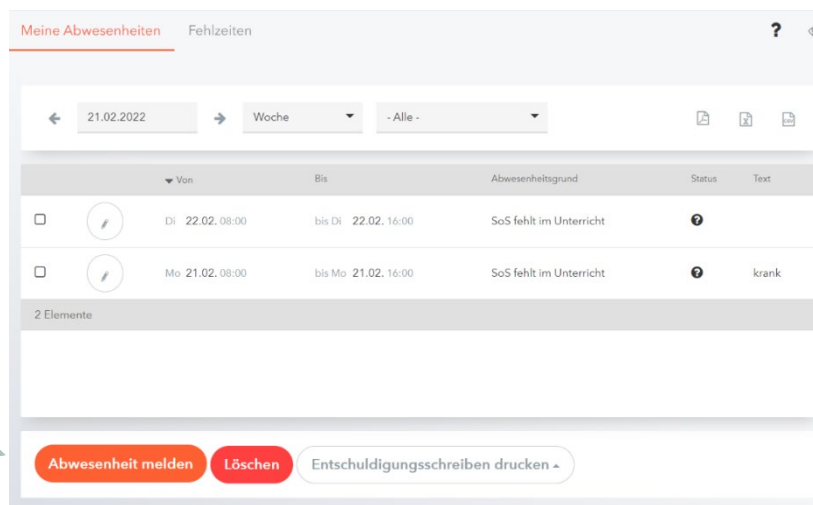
Meine Abwesenheiten Fehlzeiten

?

21.02.2022

Woche

- Alle -

| | | Von | Bis | Abwesenheitsgrund | Status | Text |
|---|---|---|---|---|---|---|
| | | Di 22.02. 08:00 | bis Di 22.02. 16:00 | SoS fehlt im Unterricht | | |
| | | Mo 21.02. 08:00 | bis Mo 21.02. 16:00 | SoS fehlt im Unterricht | | krank |

2 Elemente

Abwesenheit melden

Löschen

Entschuldigungsschreiben drucken